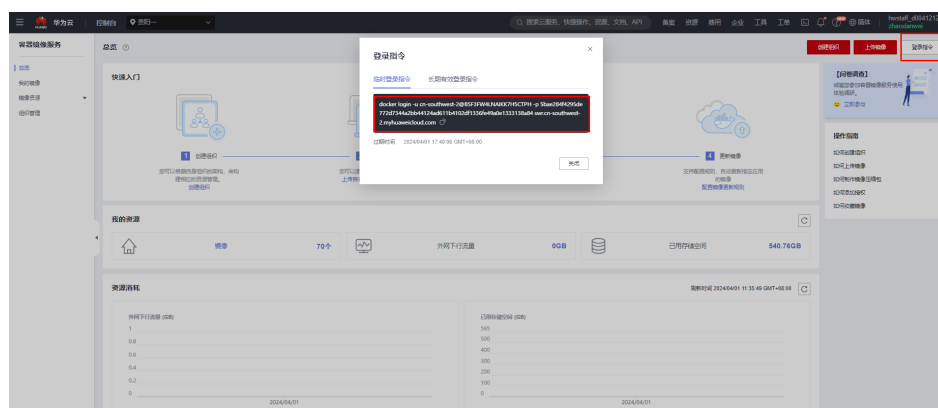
华为云 | 控制台 | 贵阳一

Q 搜索云服务、快捷操作、资源、文档、API | 备案 | 资源 | 费用 | 企业 | 工具 | 工单 | 简体 | hwstaff_d0041212 chaoxianwei

容器镜像服务

总览
我的镜像
镜像资源
组织管理

总览

创建组织 | 上传镜像 | 登录指令

快速入门

1 创建组织
您可以根据所属组织架构，来构建相应的资源管理。
创建组织

上传镜像

4 更新镜像
支持配置规则，自动更新指定应用的镜像
配置镜像更新规则

登录指令

临时登录指令 | 长期有效登录指令

docker login -u cn-southwest-2@B5F3FW4LNAIKK7H5CTPH -p 5bae284f4295de772d7344a2bb44124ad611b4102df1336fe49a0e1333138a84 swr.cn-southwest-2.myhuaweicloud.com

过期时间 2024/04/01 17:40:06 GMT+08:00

关闭

【问卷调查】
诚邀您参加容器镜像服务使用体验调研。
立即参与

操作指南
如何创建组织
如何上传镜像
如何制作镜像压缩包
如何添加授权
如何删除镜像

我的资源

镜像 70个
外网下行流量 0GB
已用存储空间 540.76GB

资源消耗

刷新时间 2024/04/01 11:35:49 GMT+08:00

外网下行流量 (GB)
1
0.8
0.6
0.4
0.2
0
2024/04/01

已用存储空间 (GB)
595
500
400
300
200
100
0
2024/04/01